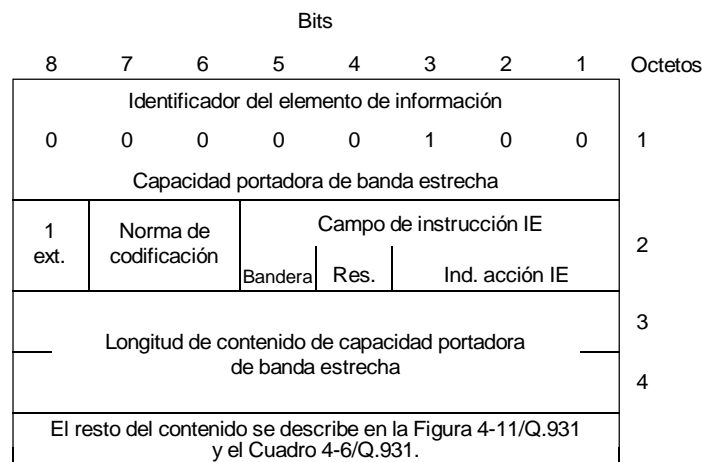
Bits

| 8 | 7 | 6 | 5 | 4 | 3 | 2 | 1 | Octetos |
|---|---|---|---|---|---|---|---|---|
| Identificador del elemento de información<br>0 0 0 0 0 1 0 0<br>Capacidad portadora de banda estrecha | | | | | | | | 1 |
| 1 ext. | Norma de codificación | | Campo de instrucción IE: Bandera | Res. | Ind. acción IE | | | 2 |
| Longitud de contenido de capacidad portadora de banda estrecha | | | | | | | | 3<br>4 |
| El resto del contenido se describe en la Figura 4-11/Q.931 y el Cuadro 4-6/Q.931. | | | | | | | | |